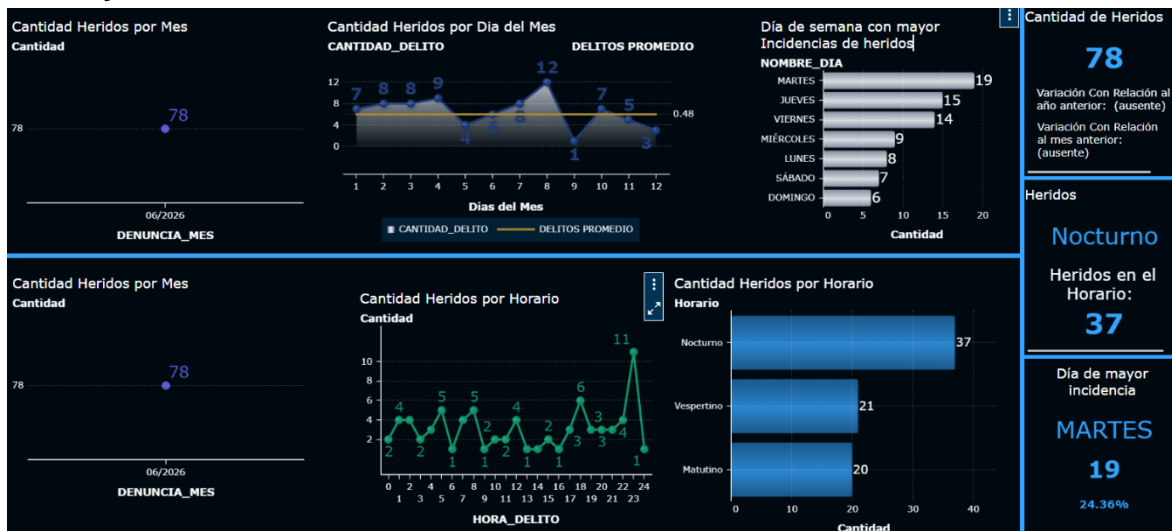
Cantidad Heridos por Mes
Cantidad
78
78
06/2026
DENUNCIA_MES

Cantidad Heridos por Dia del Mes
CANTIDAD_DELITO
DELITOS PROMEDIO
12
8
4
0
7 8 8 9 4 6 8 12 1 7 5 3
0.48
1 2 3 4 5 6 7 8 9 10 11 12
Dias del Mes
CANTIDAD_DELITO
DELITOS PROMEDIO

Día de semana con mayor Incidencias de heridos
NOMBRE_DIA
MARTES 19
JUEVES 15
VIERNES 14
MIÉRCOLES 9
LUNES 8
SÁBADO 7
DOMINGO 6
0 5 10 15 20
Cantidad

Cantidad de Heridos
78
Variación Con Relación al año anterior: (ausente)
Variación Con Relación al mes anterior: (ausente)

Heridos
Nocturno
Heridos en el Horario:
37

Cantidad Heridos por Mes
Cantidad
78
78
06/2026
DENUNCIA_MES

Cantidad Heridos por Horario
Cantidad
10
8
6
4
2
2 4 2 5 1 5 1 2 1 4 1 2 1 6 3 3 4 11 1
0 1 2 3 4 5 6 7 8 9 10 11 12 13 14 15 16 17 18 19 20 21 22 23 24
HORA_DELITO

Cantidad Heridos por Horario
Horario
Nocturno 37
Vespertino 21
Matutino 20
0 10 20 30 40
Cantidad

Día de mayor incidencia
MARTES
19
24.36%